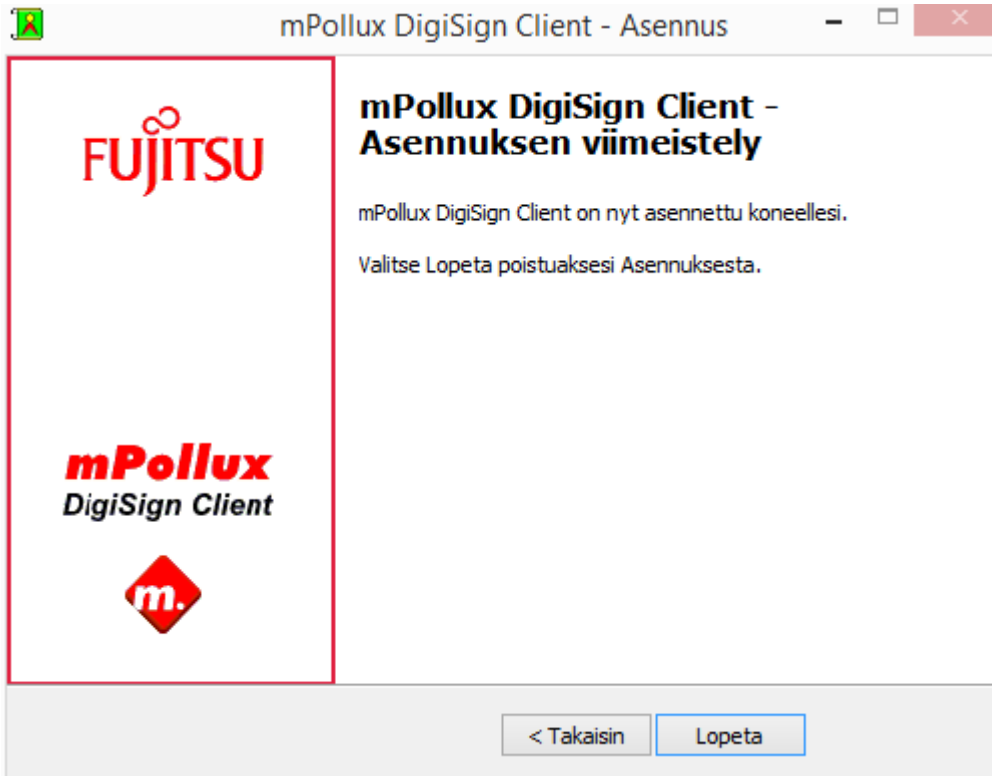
mPollux DigiSign Client - Asennus

FUJITSU

mPollux
DigiSign Client

m.

mPollux DigiSign Client - Asennuksen viimeistely

mPollux DigiSign Client on nyt asennettu koneellesi.

Valitse Lopeta poistuaksesi Asennuksesta.

< Takaisin

Lopeta